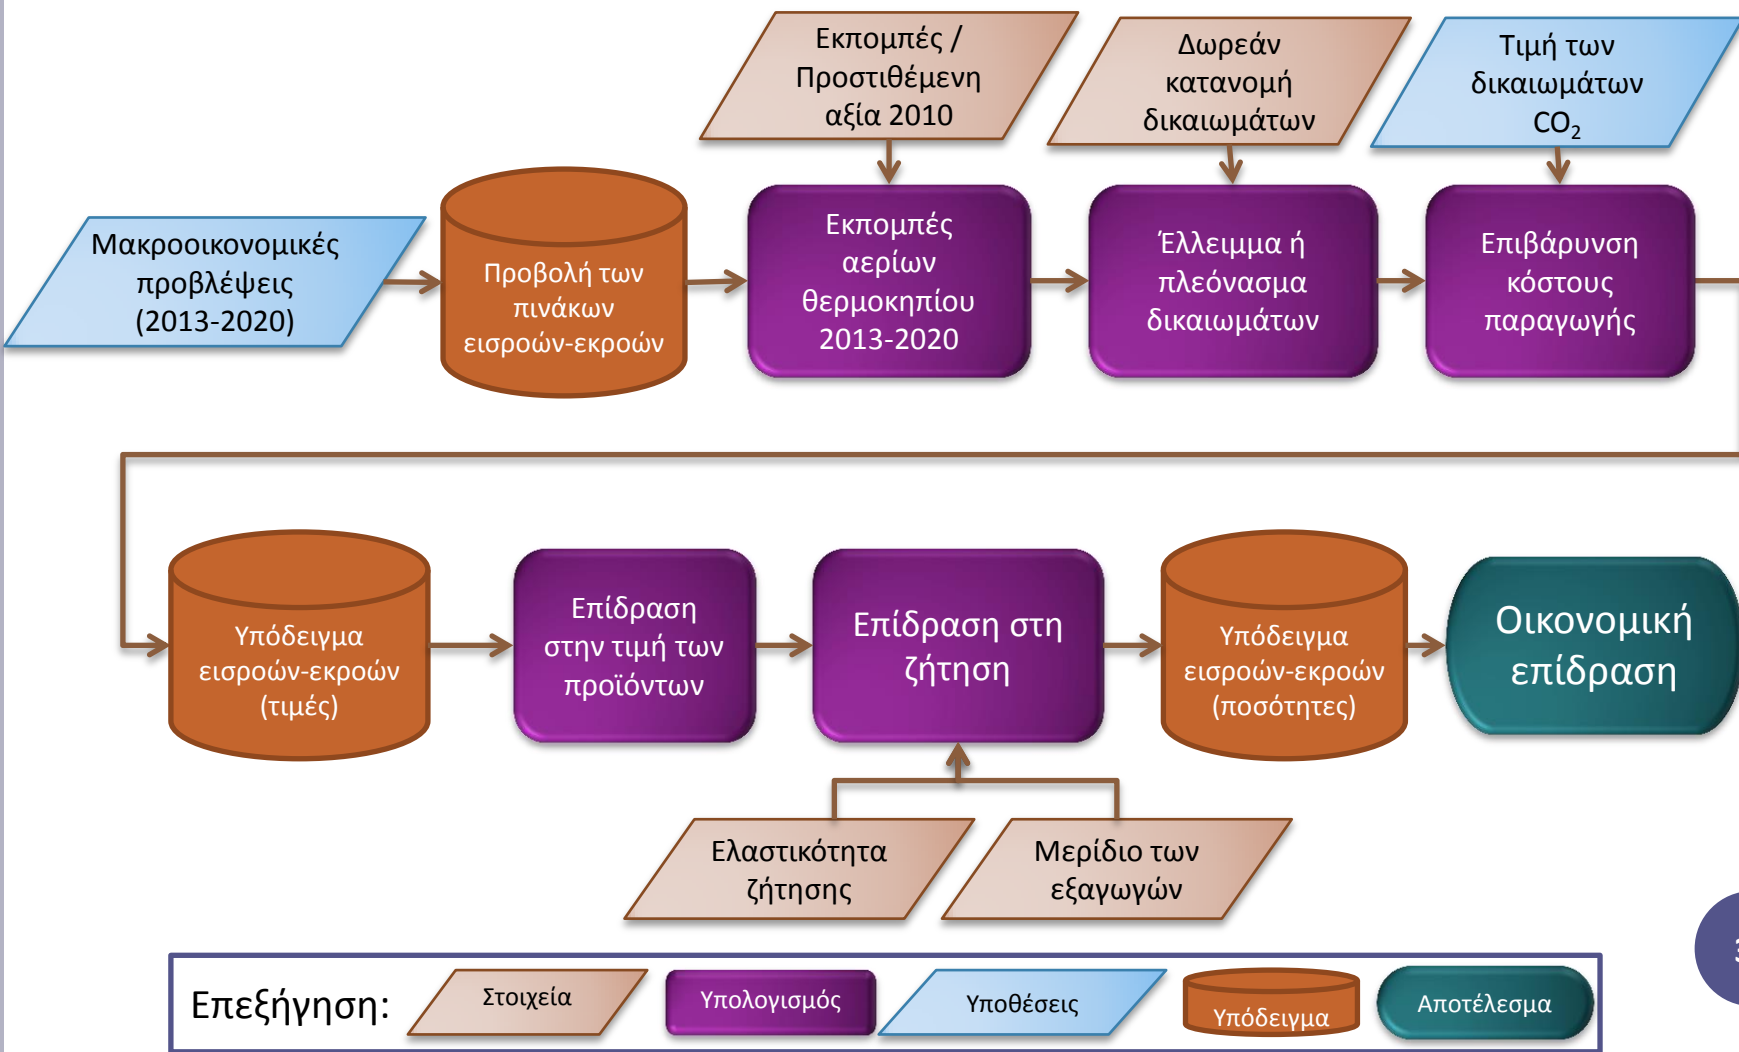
Εκπομπές / Προστιθέμενη αξία 2010

Δωρεάν κατανομή δικαιωμάτων

Τιμή των δικαιωμάτων $CO_2$

Μακροοικονομικές προβλέψεις (2013-2020)

Προβολή των πινάκων εισροών-εκροών

Εκπομπές αερίων θερμοκηπίου 2013-2020

Έλλειμμα ή πλεόνασμα δικαιωμάτων

Επιβάρυνση κόστους παραγωγής

Υπόδειγμα εισροών-εκροών (τιμές)

Επίδραση στην τιμή των προϊόντων

Επίδραση στη ζήτηση

Υπόδειγμα εισροών-εκροών (ποσότητες)

Οικονομική επίδραση

Ελαστικότητα ζήτησης

Μερίδιο των εξαγωγών

Επεξήγηση: Στοιχεία Υπολογισμός Υποθέσεις Υπόδειγμα Αποτέλεσμα

3